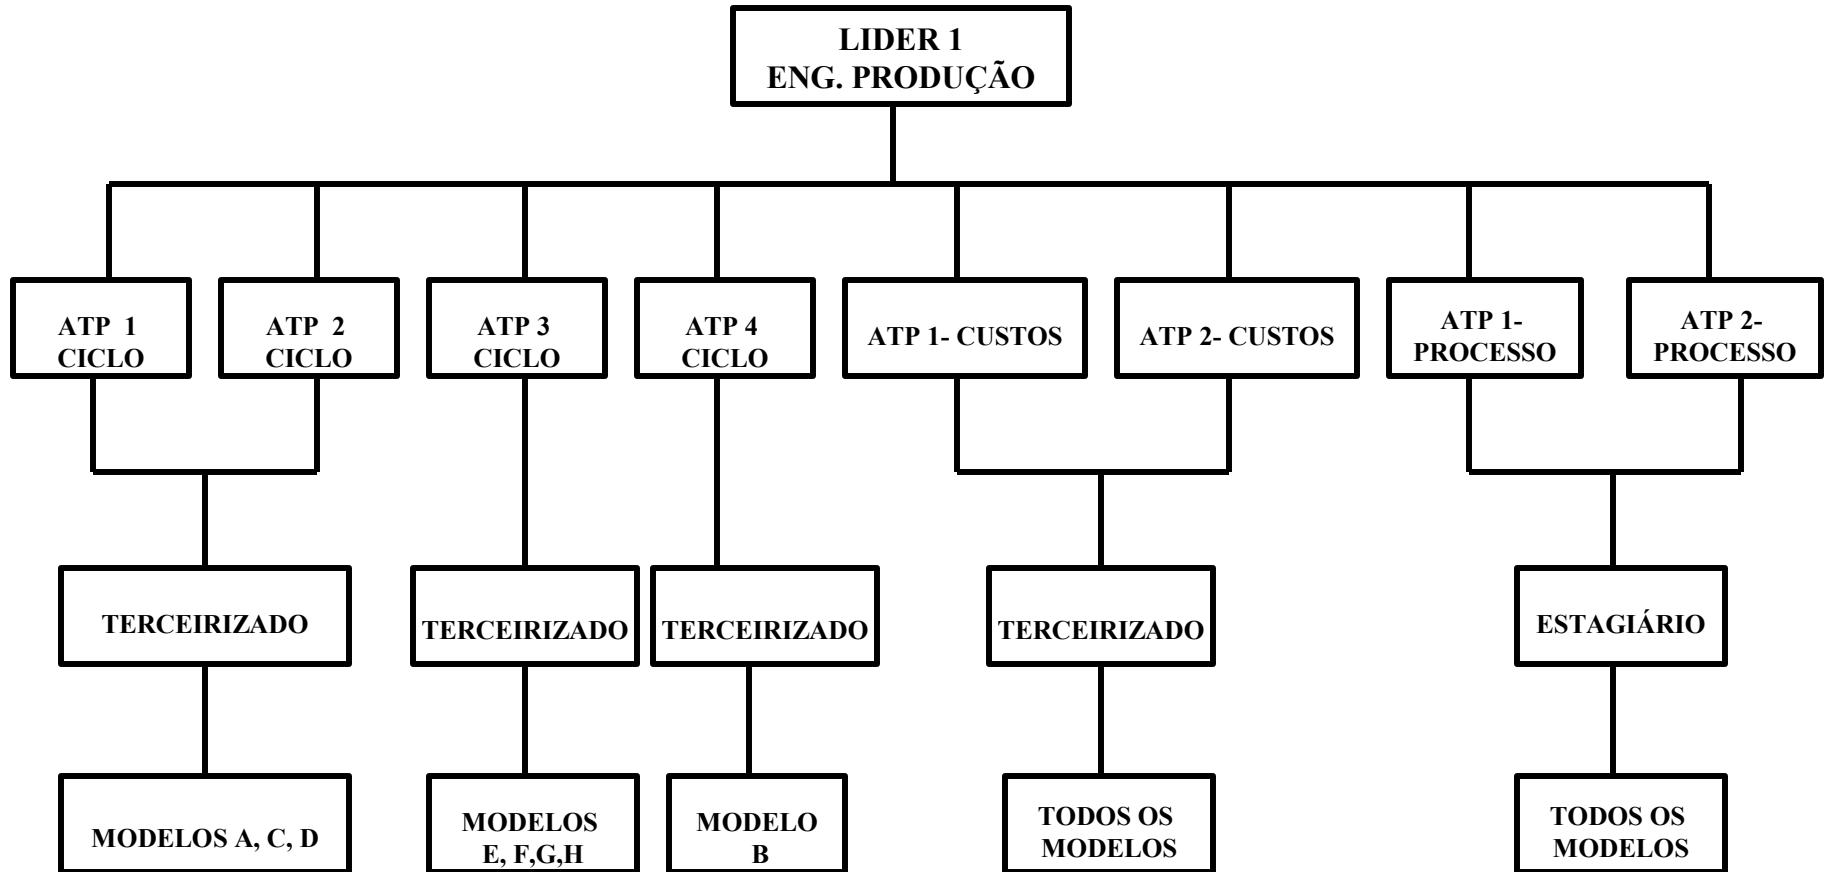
LIDER 1
ENG. PRODUÇÃO

ATP 1
CICLO

ATP 2
CICLO

ATP 3
CICLO

ATP 4
CICLO

ATP 1- CUSTOS

ATP 2- CUSTOS

ATP 1-
PROCESSO

ATP 2-
PROCESSO

TERCEIRIZADO

TERCEIRIZADO

TERCEIRIZADO

TERCEIRIZADO

ESTAGIÁRIO

MODELOS A, C, D

MODELOS
E, F,G,H

MODELO
B

TODOS OS
MODELOS

TODOS OS
MODELOS